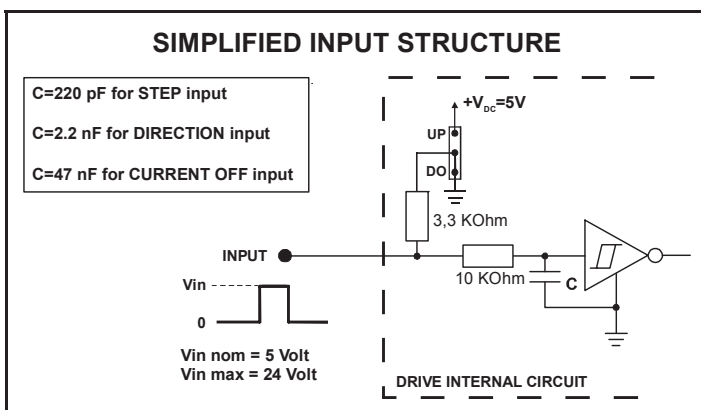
SIMPLIFIED INPUT STRUCTURE

C=220 pF for STEP input

C=2.2 nF for DIRECTION input

C=47 nF for CURRENT OFF input

$+V_{DC}=5V$

UP

DO

3,3 KOhm

INPUT

10 KOhm

C

Vin

0

Vin nom = 5 Volt
Vin max = 24 Volt

DRIVE INTERNAL CIRCUIT